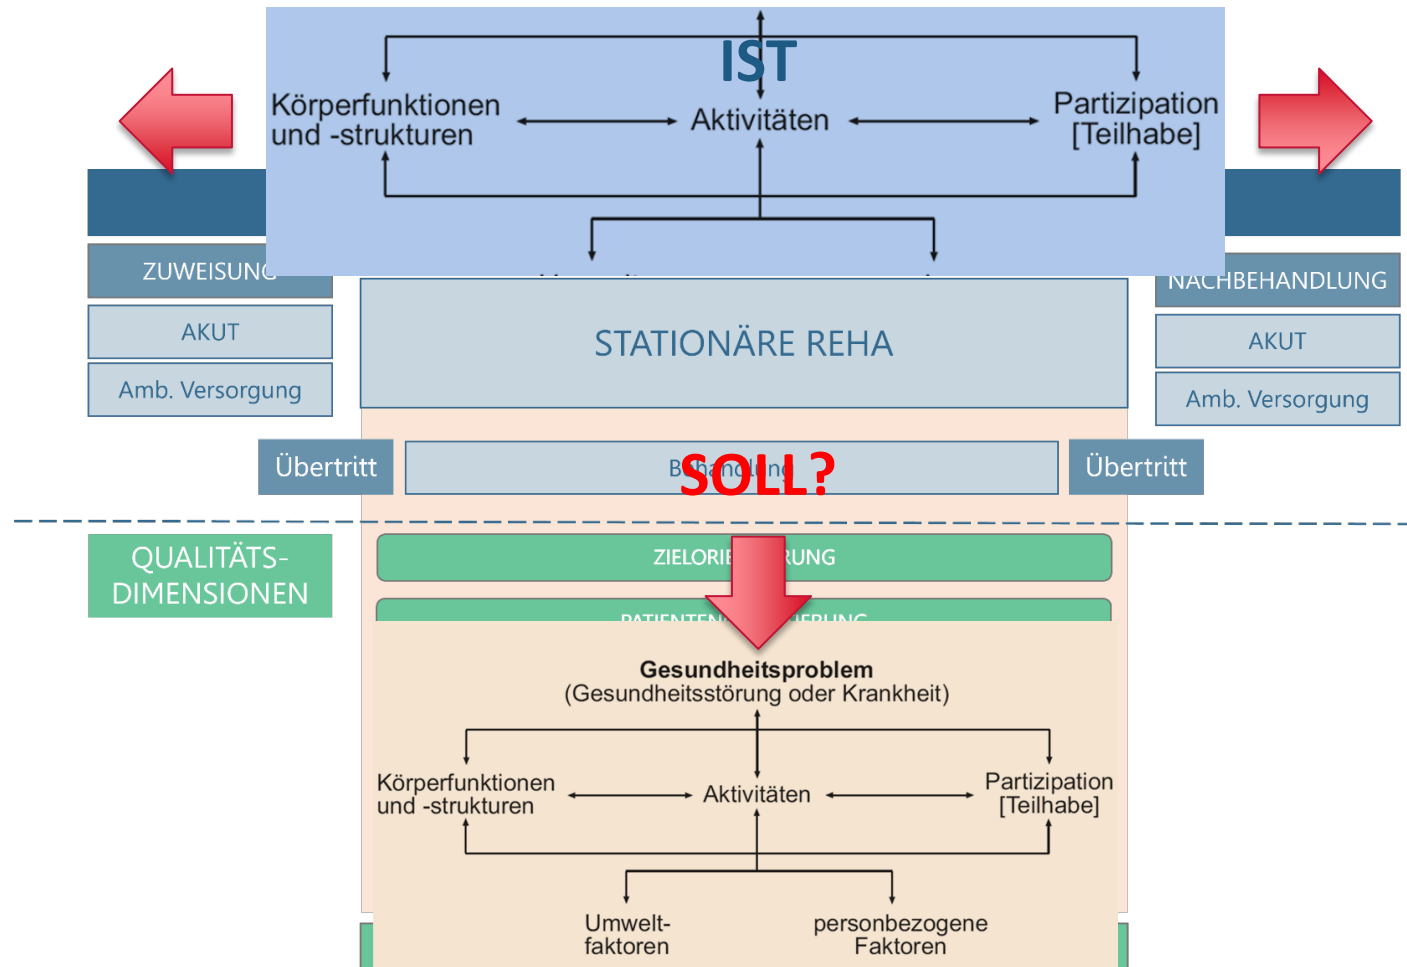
IST

Körperfunktionen und -strukturen

Aktivitäten

Partizipation [Teilhabe]

ZUWEISUNG

AKUT

Amb. Versorgung

STATIONÄRE REHA

NACHBEHANDLUNG

AKUT

Amb. Versorgung

Übertritt

B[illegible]handlung

SOLL?

Übertritt

QUALITÄTS-DIMENSIONEN

ZIELORIE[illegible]RUNG

PATIENTEN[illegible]IERUNG

Gesundheitsproblem
(Gesundheitsstörung oder Krankheit)

Körperfunktionen und -strukturen

Aktivitäten

Partizipation [Teilhabe]

Umwelt-faktoren

personbezogene Faktoren